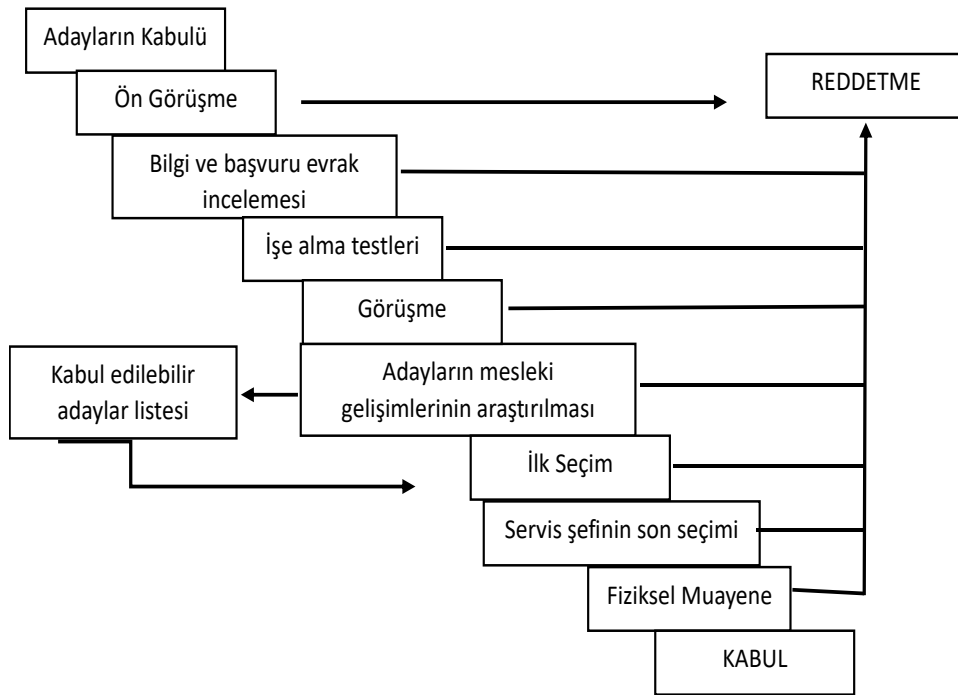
Adayların Kabulü

Ön Görüşme

REDDETME

Bilgi ve başvuru evrak incelemesi

İşe alma testleri

Görüşme

Kabul edilebilir adaylar listesi

Adayların mesleki gelişimlerinin araştırılması

İlk Seçim

Servis şefinin son seçimi

Fiziksel Muayene

KABUL